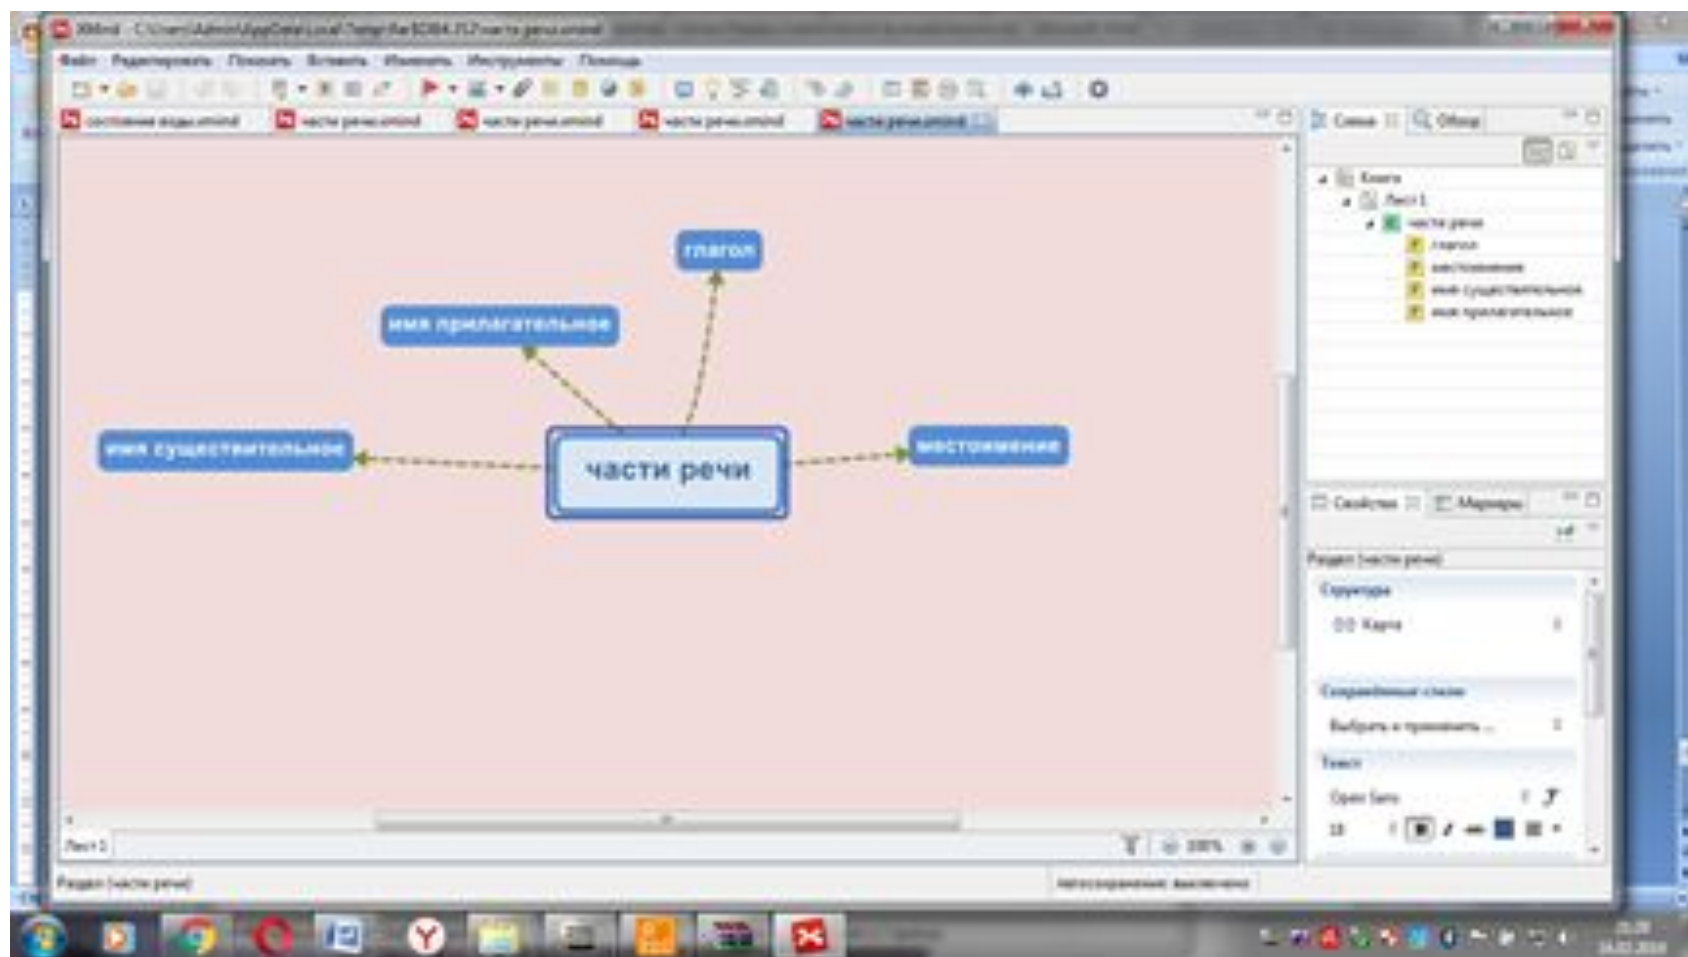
XMind - C:\Users\Admin\AppData\Local\Temp\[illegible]части речи.xmind

Файл Редактировать Показать Вставить Изменить Инструменты Помощь

состояние воды.xmind части речи.xmind части речи.xmind части речи.xmind части речи.xmind

глагол

имя прилагательное

имя существительное

части речи

местоимение

Лист 1

Схема Обзор

Книга
Лист 1
части речи
глагол
местоимение
имя существительное
имя прилагательное

Свойства Маркеры

Раздел (части речи)

Структура
Карта

Сохранённые стили
Выбрать и применить ...

Текст
Open Sans
13

100%

Раздел (части речи)

Автосохранение: выключено